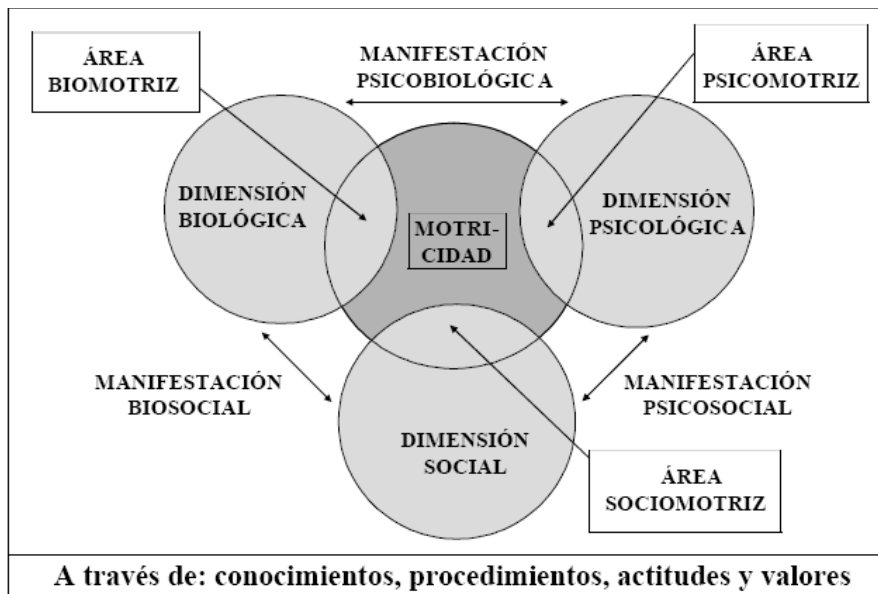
ÁREA BIOMOTRIZ

MANIFESTACIÓN PSICOBIOLÓGICA

ÁREA PSICOMOTRIZ

DIMENSIÓN BIOLÓGICA

MOTRICIDAD

DIMENSIÓN PSICOLÓGICA

MANIFESTACIÓN BIOSOCIAL

MANIFESTACIÓN PSICOSOCIAL

DIMENSIÓN SOCIAL

ÁREA SOCIOMOTRIZ

A través de: conocimientos, procedimientos, actitudes y valores